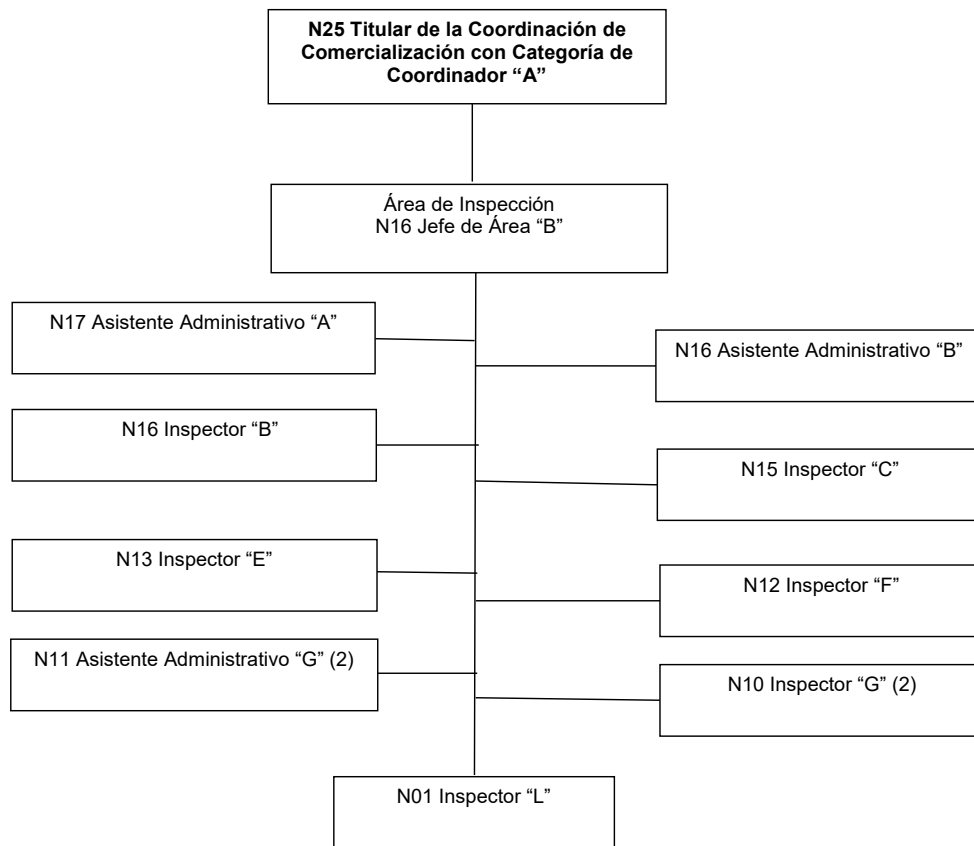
N25 Titular de la Coordinación de Comercialización con Categoría de Coordinador “A”

Área de Inspección
N16 Jefe de Área “B”

N17 Asistente Administrativo “A”

N16 Asistente Administrativo “B”

N16 Inspector “B”

N15 Inspector “C”

N13 Inspector “E”

N12 Inspector “F”

N11 Asistente Administrativo “G” (2)

N10 Inspector “G” (2)

N01 Inspector “L”